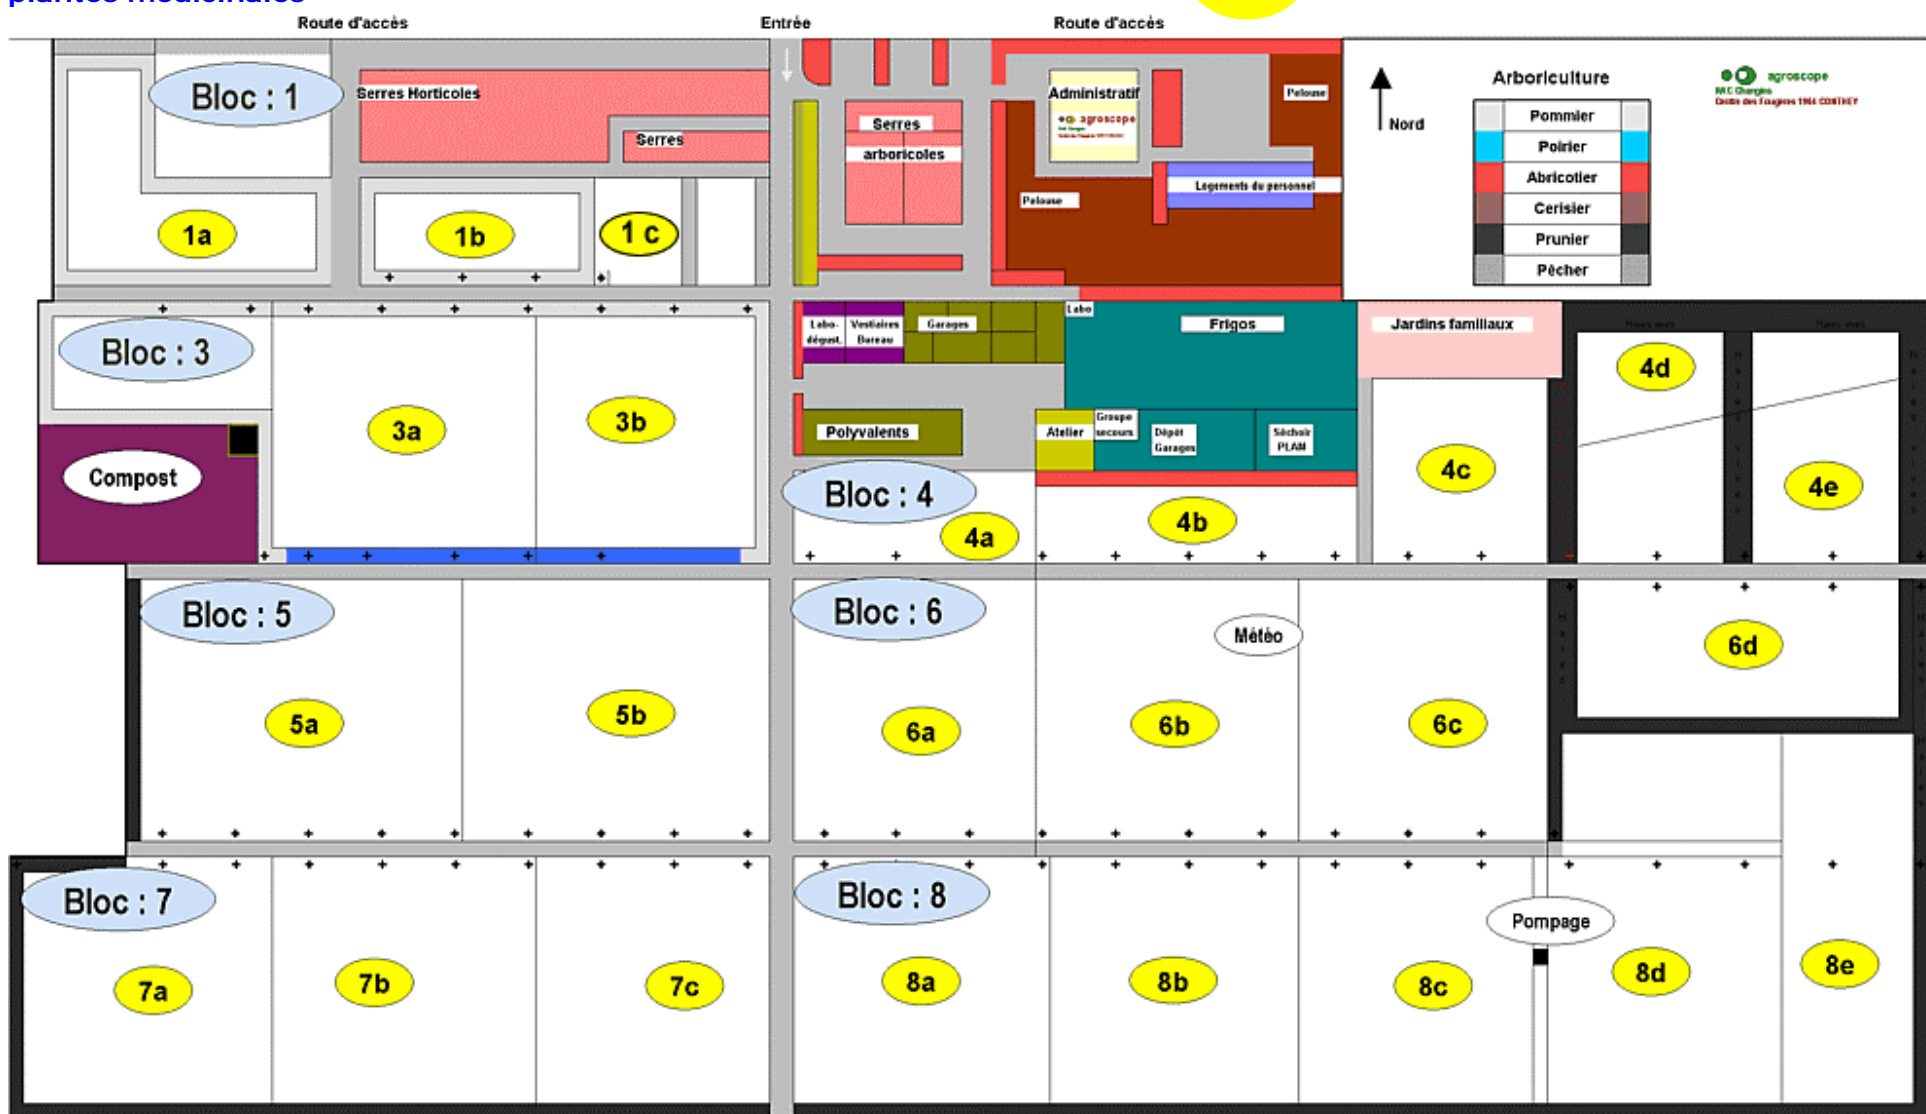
plantes médicinales

Route d'accès
Entrée
Route d'accès

Bloc : 1
Serres Horticoles
Serres
1a
1b
1 c
Serres
arboricoles
Administratif
agroscope
Pelouse
Logements du personnel
Pelouse

Nord
Arboriculture
agroscope
RAC Changins
Centre des Fougères 1964 CONTHEY

| Pommier |
|---|
| Poirier |
| Abricotier |
| Cerisier |
| Prunier |
| Pêcher |

Bloc : 3
Compost
3a
3b
Labo-dégust.
Vestiaires Bureau
Garages
Labo
Frigos
Jardins familiaux
Polyvalents
Atelier
Groupe secours
Dépôt Garages
Séchoir PLAM
Bloc : 4
4a
4b
4c
4d
4e

Bloc : 5
5a
5b
Bloc : 6
Météo
6a
6b
6c
6d

Bloc : 7
7a
7b
7c
Bloc : 8
Pompage
8a
8b
8c
8d
8e